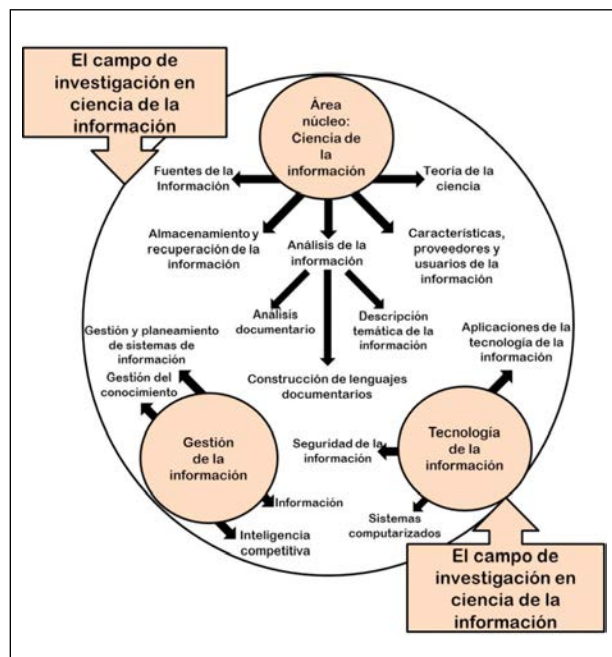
El campo de investigación en ciencia de la información

Área núcleo: Ciencia de la información

Fuentes de la Información

Teoría de la ciencia

Almacenamiento y recuperación de la información

Análisis de la información

Características, proveedores y usuarios de la información

Análisis documentario

Descripción temática de la información

Gestión y planeamiento de sistemas de información

Aplicaciones de la tecnología de la información

Gestión del conocimiento

Construcción de lenguajes documentarios

Gestión de la información

Seguridad de la información

Tecnología de la información

Información

Inteligencia competitiva

Sistemas computarizados

El campo de investigación en ciencia de la información